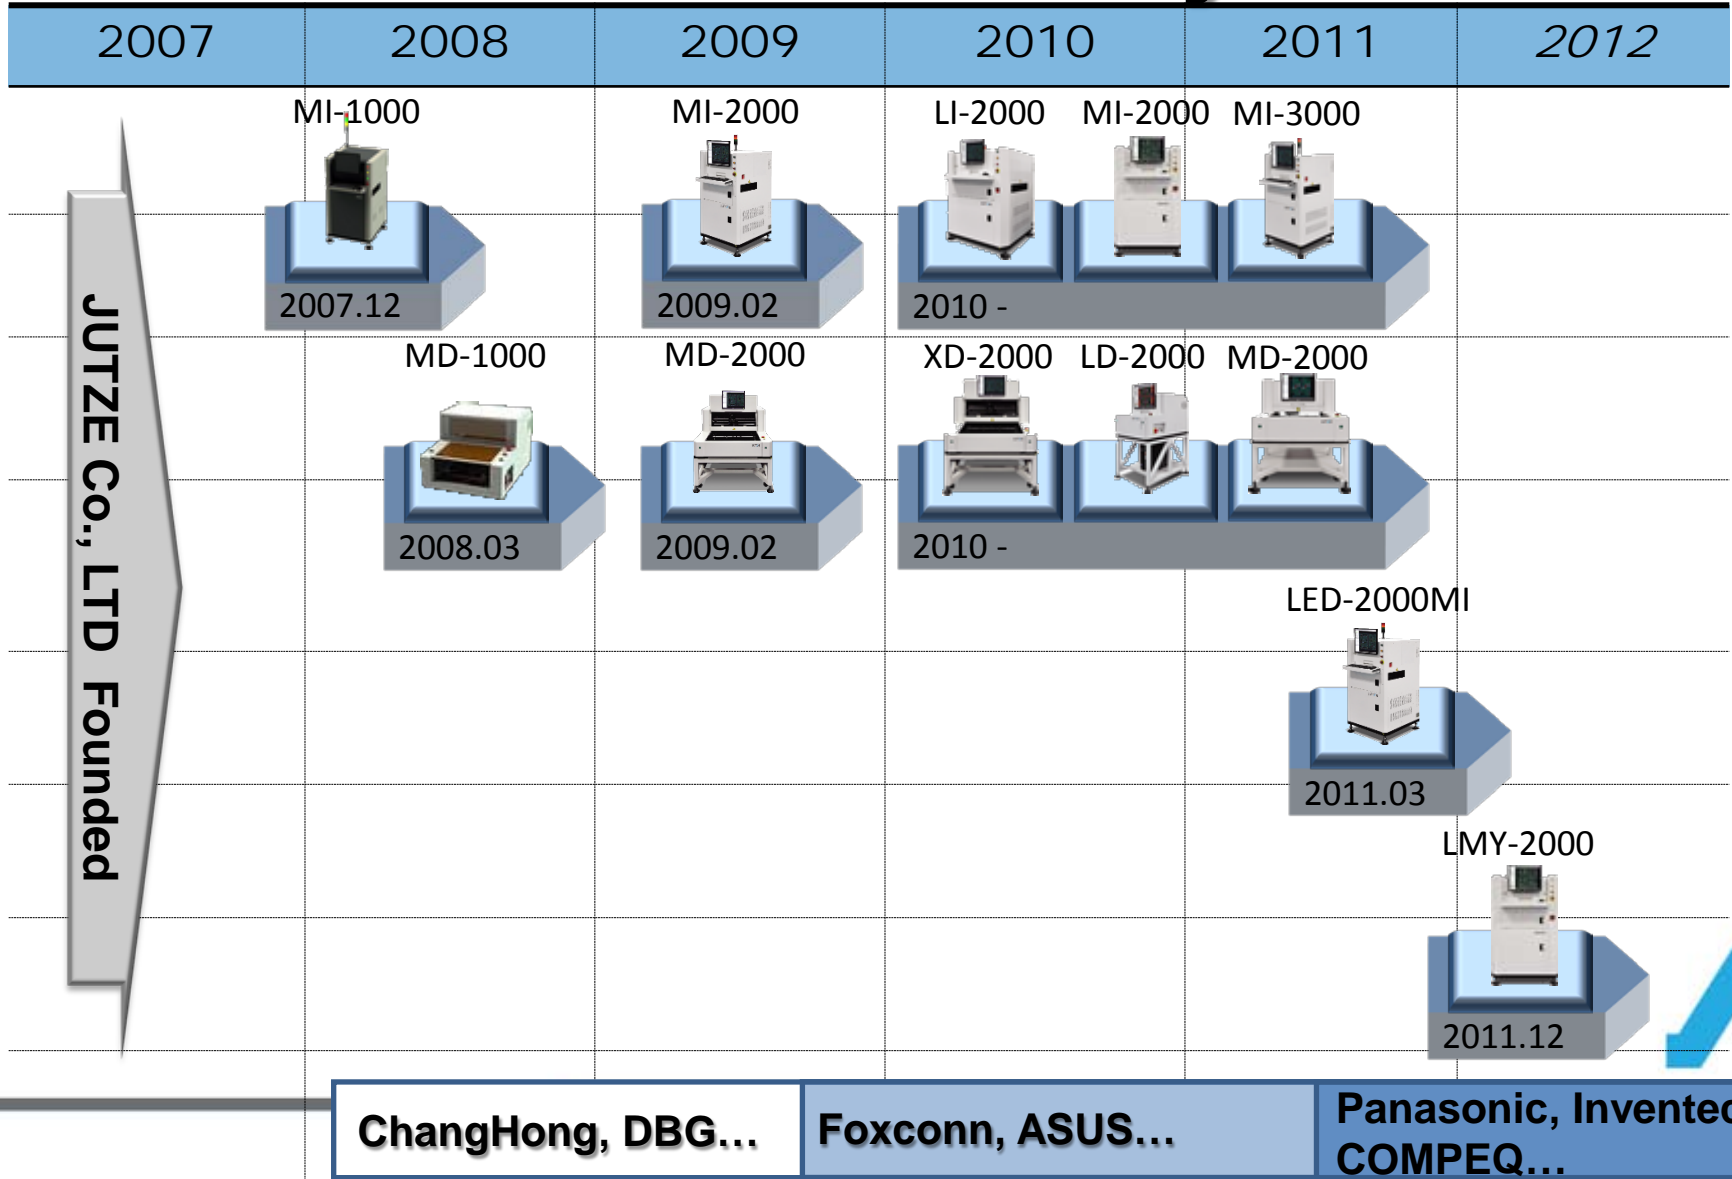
| 2007 | 2008 | 2009 | 2010 | 2011 | 2012 |
|---|---|---|---|---|---|

JUTZE Co., LTD Founded

MI-1000
2007.12

MI-2000
2009.02

LI-2000 MI-2000 MI-3000
2010 -

MD-1000
2008.03

MD-2000
2009.02

XD-2000 LD-2000 MD-2000
2010 -

LED-2000MI
2011.03

LMY-2000
2011.12

ChangHong, DBG…

Foxconn, ASUS…

Panasonic, Invente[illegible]
COMPEQ…